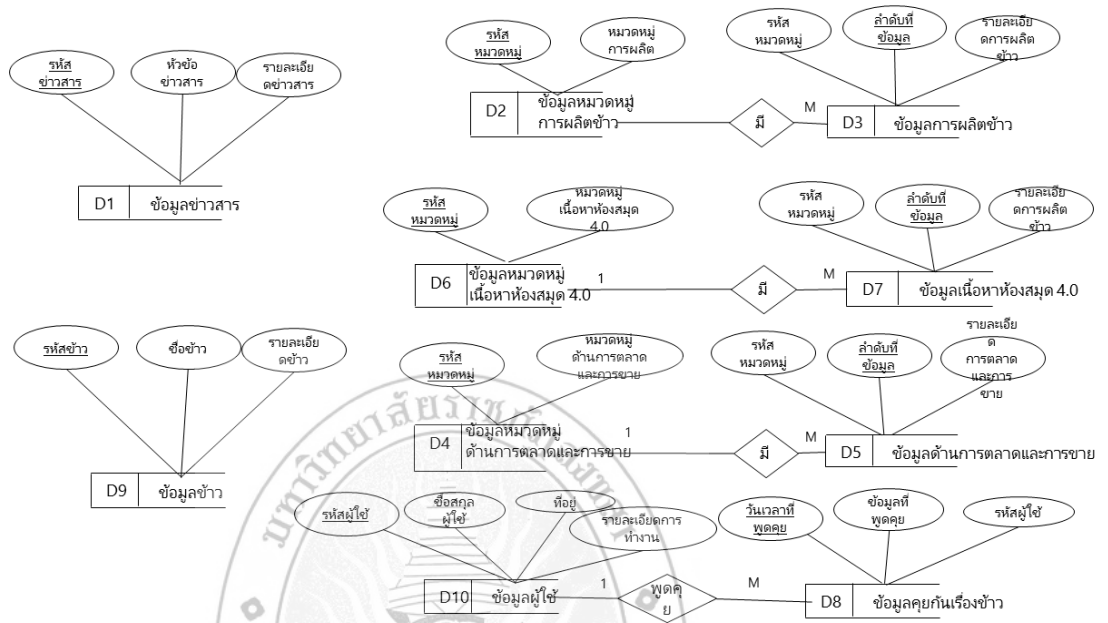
รหัสข่าวสาร

หัวข้อข่าวสาร

รายละเอียดข่าวสาร

D1 ข้อมูลข่าวสาร

รหัสหมวดหมู่

หมวดหมู่การผลิต

D2 ข้อมูลหมวดหมู่การผลิตข้าว

มี

M

รหัสหมวดหมู่

ลำดับที่ข้อมูล

รายละเอียดการผลิตข้าว

D3 ข้อมูลการผลิตข้าว

รหัสหมวดหมู่

หมวดหมู่เนื้อหาห้องสมุด 4.0

D6 ข้อมูลหมวดหมู่เนื้อหาห้องสมุด 4.0

1

มี

M

รหัสหมวดหมู่

ลำดับที่ข้อมูล

รายละเอียดการผลิตข้าว

D7 ข้อมูลเนื้อหาห้องสมุด 4.0

รหัสข้าว

ชื่อข้าว

รายละเอียดข้าว

D9 ข้อมูลข้าว

รหัสหมวดหมู่

หมวดหมู่ด้านการตลาดและการขาย

D4 ข้อมูลหมวดหมู่ด้านการตลาดและการขาย

1

มี

M

รหัสหมวดหมู่

ลำดับที่ข้อมูล

รายละเอียดการตลาดและการขาย

D5 ข้อมูลด้านการตลาดและการขาย

รหัสผู้ใช้

ชื่อสกุลผู้ใช้

ที่อยู่

รายละเอียดการทำงาน

D10 ข้อมูลผู้ใช้

1

พูดคุย

M

วันเวลาที่พูดคุย

ข้อมูลที่พูดคุย

รหัสผู้ใช้

D8 ข้อมูลคุยกันเรื่องข้าว